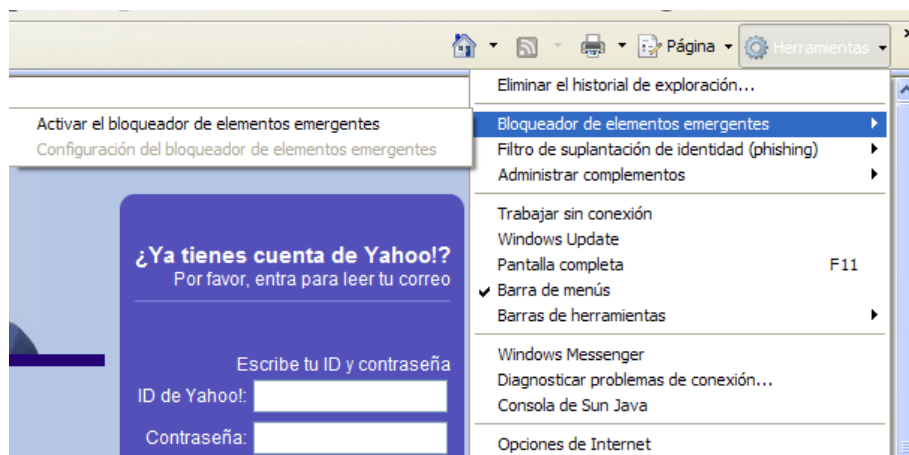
Página Herramientas

Eliminar el historial de exploración...

Bloqueador de elementos emergentes
Filtro de suplantación de identidad (phishing)
Administrar complementos

Trabajar sin conexión
Windows Update
Pantalla completa F11
✔ Barra de menús
Barras de herramientas

Windows Messenger
Diagnosticar problemas de conexión...
Consola de Sun Java

Opciones de Internet

Activar el bloqueador de elementos emergentes
Configuración del bloqueador de elementos emergentes

¿Ya tienes cuenta de Yahoo!?
Por favor, entra para leer tu correo

Escribe tu ID y contraseña
ID de Yahoo!:
Contraseña: